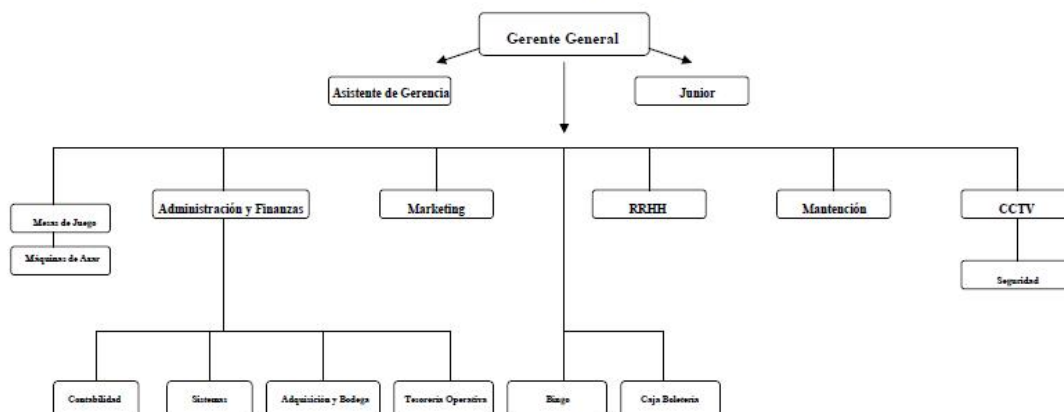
Gerente General

Asistente de Gerencia

Junior

Mesas de Juego

Máquinas de Azar

Administración y Finanzas

Marketing

RRHH

Mantención

CCTV

Seguridad

Contabilidad

Sistemas

Adquisición y Bodega

Tesorería Operativa

Bingo

Caja Boletería